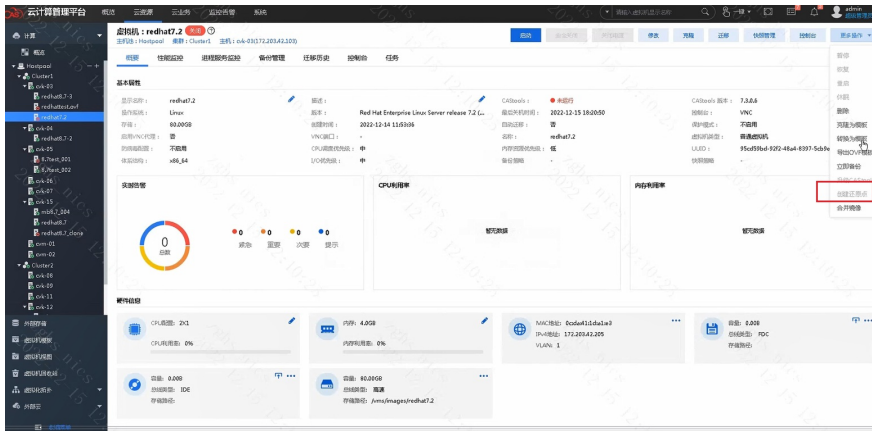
云计算管理平台 概览 云资源 云业务 监控告警 系统

搜索 admin

计算
概览
Hostpool
Cluster1
cvk-03
redhat8.7-3
redhattest.ovf
redhat7.2
cvk-04
redhat8.7-2
cvk-05
8.7test_001
8.7test_002
cvk-06
cvk-07
cvk-15
rocky8.7_004
redhat8.7
redhat8.7_clone
cvm-01
cvm-02
Cluster2
cvk-08
cvk-09
cvk-11
cvk-12
外部存储
虚拟机模板
虚拟机视图
虚拟机回收站
虚拟机迁移
外部云

虚拟机：redhat7.2 关闭
主机池：Hostpool 集群：Cluster1 主机：cvk-03(172.20.42.203)

启动 修改 克隆 迁移 快照管理 控制台 更多操作

概要 性能监控 进程服务监控 备份管理 迁移历史 控制台 任务

基本属性

显示名称： redhat7.2
操作系统： Linux
存储： 80.00GB
启用VNC代理： 否
自动迁移： 不启用
体系结构： x86_64

描述： -
版本： Red Hat Enterprise Linux Server release 7.2 (...
创建时间： 2022-12-14 11:53:36
VNC端口： -
CPU调度优先级： 中
I/O优先级： 中

CAStools： 未运行
最后关机时间： 2022-12-15 18:20:50
启动迁移： 否
名称： redhat7.2
内存预留优先级： 低
备份策略： -

CAStools 版本： 7.3.0.6
控制台： VNC
高可用配置： 不启用
虚拟机类型： 普通虚拟机
UUID： 95cd59bd-92f2-48a4-8397-5cb9e
快照策略： -

实时告警
0
总数
紧急 0 重要 0 次要 0 提示 0

CPU利用率
暂无数据

内存利用率
暂无数据

硬件信息

CPU数量： 2X1
CPU利用率： 0%

内存： 4.0GB
内存利用率： 0%

MAC地址： 0c:da:41:1d:a1:e3
IPv4地址： 172.20.42.205
VLAN： 1

容量： 0.00B
总线类型： FDC
存储路径：

容量： 0.00B
总线类型： IDE
存储路径：

容量： 80.00GB
总线类型： 高速
存储路径： /vms/images/redhat7.2

暂停
恢复
重启
休眠
删除
克隆为模板
转换为模板
导出OVF模板
立即备份
创建还原点
合并镜像